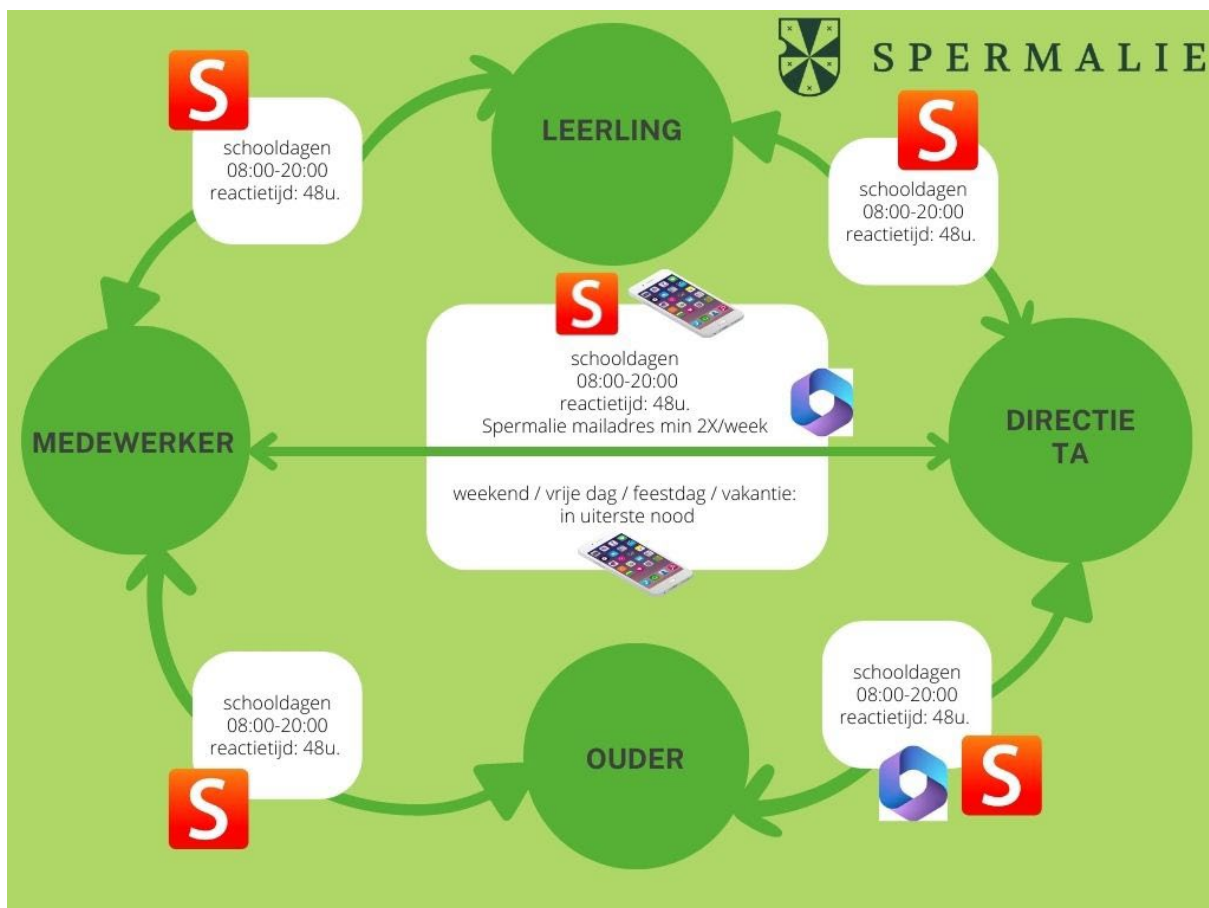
SPERMALIE

S

schooldagen
08:00-20:00
reactietijd: 48u.

LEERLING

S

schooldagen
08:00-20:00
reactietijd: 48u.

S

schooldagen
08:00-20:00
reactietijd: 48u.
Spermalie mailadres min 2X/week

MEDEWERKER

DIRECTIE
TA

weekend / vrije dag / feestdag / vakantie:
in uiterste nood

schooldagen
08:00-20:00
reactietijd: 48u.

S

OUDER

schooldagen
08:00-20:00
reactietijd: 48u.

S